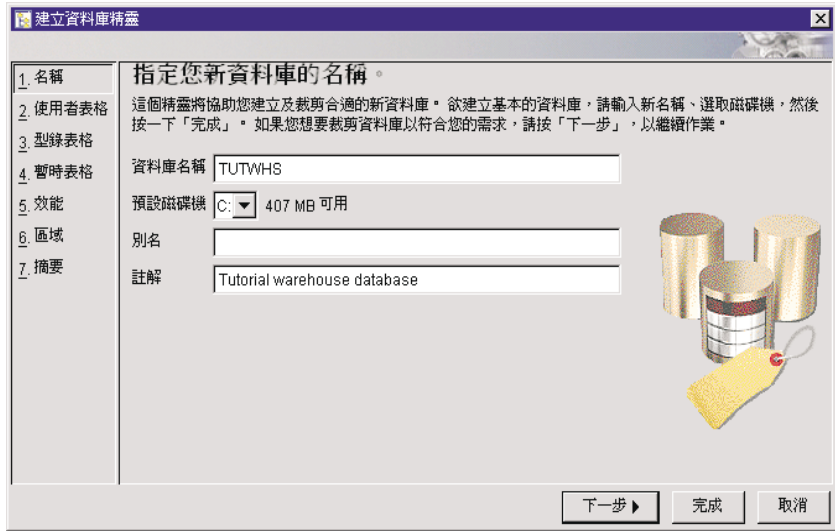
建立資料庫精靈

1. 名稱
2. 使用者表格
3. 型錄表格
4. 暫時表格
5. 效能
6. 區域
7. 摘要

指定您新資料庫的名稱。

這個精靈將協助您建立及裁剪合適的新資料庫。欲建立基本的資料庫，請輸入新名稱、選取磁碟機，然後按一下「完成」。如果您想要裁剪資料庫以符合您的需求，請按「下一步」，以繼續作業。

資料庫名稱 TUTWHS
預設磁碟機 C: 407 MB 可用
別名
註解 Tutorial warehouse database

下一步 ▶ 完成 取消